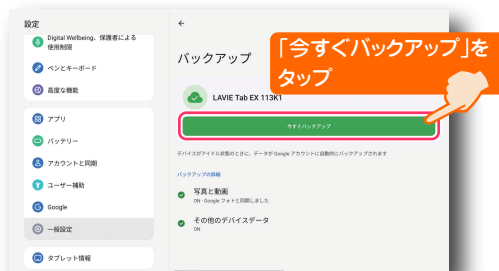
設定

Digital Wellbeing、保護者による使用制限

ペンとキーボード

高度な機能

アプリ

バッテリー

アカウントと同期

ユーザー補助

Google

一般設定

タブレット情報

←

バックアップ

「今すぐバックアップ」をタップ

LAVIE Tab EX 113K1

今すぐバックアップ

デバイスがアイドル状態のときに、データが Google アカウントに自動的にバックアップされます

バックアップの詳細

写真と動画
ON・Google フォトと同期しました

その他のデバイスデータ
ON